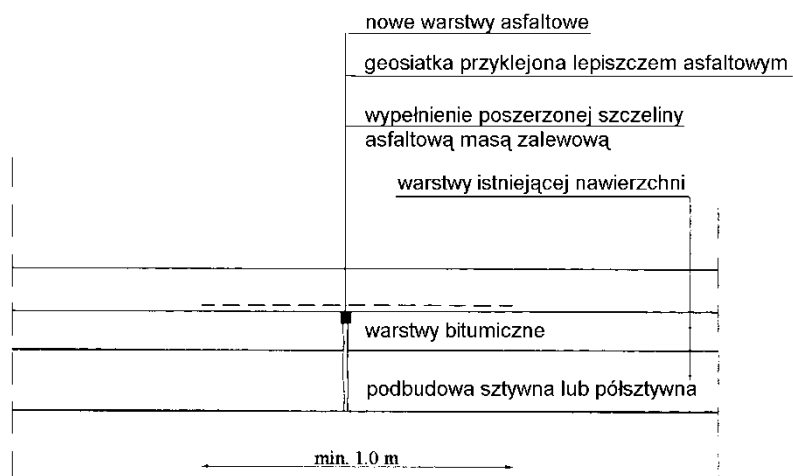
nowe warstwy asfaltowe

geosiatka przyklejona lepiszczem asfaltowym

wypełnienie poszerzonej szczeliny asfaltową masą zalewową

warstwy istniejącej nawierzchni

warstwy bitumiczne

podbudowa sztywna lub półsztywna

min. 1.0 m